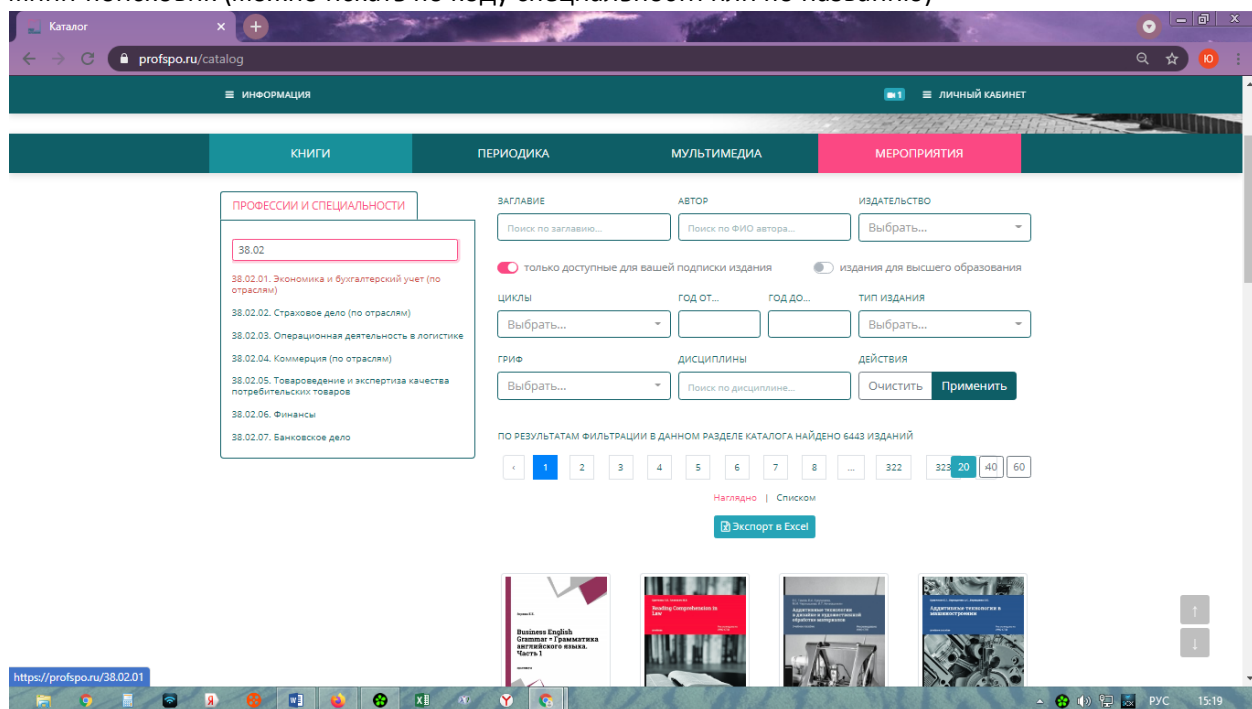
Каталог

profspo.ru/catalog

Ю

≡ ИНФОРМАЦИЯ

1 ≡ ЛИЧНЫЙ КАБИНЕТ

КНИГИ | ПЕРИОДИКА | МУЛЬТИМЕДИА | МЕРОПРИЯТИЯ

ПРОФЕССИИ И СПЕЦИАЛЬНОСТИ

38.02

38.02.01. Экономика и бухгалтерский учет (по отраслям)

38.02.02. Страховое дело (по отраслям)

38.02.03. Операционная деятельность в логистике

38.02.04. Коммерция (по отраслям)

38.02.05. Товароведение и экспертиза качества потребительских товаров

38.02.06. Финансы

38.02.07. Банковское дело

ЗАГЛАВИЕ
Поиск по заглавию...

АВТОР
Поиск по ФИО автора...

ИЗДАТЕЛЬСТВО
Выбрать...

только доступные для вашей подписки издания

издания для высшего образования

ЦИКЛЫ
Выбрать...

ГОД ОТ...

ГОД ДО...

ТИП ИЗДАНИЯ
Выбрать...

ГРИФ
Выбрать...

ДИСЦИПЛИНЫ
Поиск по дисциплине...

ДЕЙСТВИЯ
Очистить
Применить

ПО РЕЗУЛЬТАТАМ ФИЛЬТРАЦИИ В ДАННОМ РАЗДЕЛЕ КАТАЛОГА НАЙДЕНО 6443 ИЗДАНИЙ

‹ 1 2 3 4 5 6 7 8 ... 322 323 20 40 60

Наглядно | Списком

Экспорт в Excel

Business English Grammar = Грамматика английского языка. Часть 1

Reading Comprehension in Law

Аддитивные технологии в дизайне и художественной обработке материалов

Аддитивные технологии в машиностроении

https://profspo.ru/38.02.01

РУС 15:19